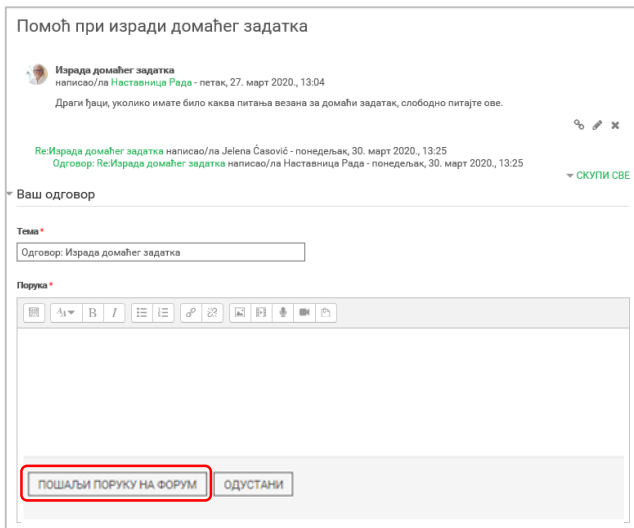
Помоћ при изради домаћег задатка

Израда домаћег задатка
написао/ла Наставница Рада - петак, 27. март 2020., 13:04

Драги ђаци, уколико имате било каква питања везана за домаћи задатак, слободно питајте ове.

Re:Израда домаћег задатка написао/ла Jelena Časović - понедељак, 30. март 2020., 13:25
Одговор: Re:Израда домаћег задатка написао/ла Наставница Рада - понедељак, 30. март 2020., 13:25

▾ СКУПИ СВЕ

Ваш одговор

Тема*

Одговор: Израда домаћег задатка

Порука*

ПОШАЉИ ПОРУКУ НА ФОРУМ

ОДУСТАНИ